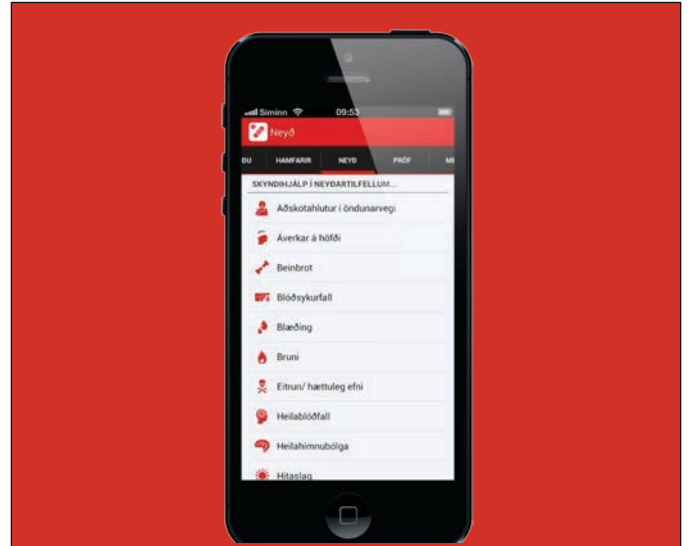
Síminn 09:53

Neyð

BU HAMFARIR NEYÐ PRÓF MI

SKYNDIHJÁLP Í NEYÐARTILFELLUM...

Aðskotahlutur í öndunarvegi

Áverkar á höfði

Beinbrot

Blóðsykurfall

Blæðing

Bruni

Eitrun/ hættuleg efni

Heilablóðfall

Heilahimnubólga

Hitaslag